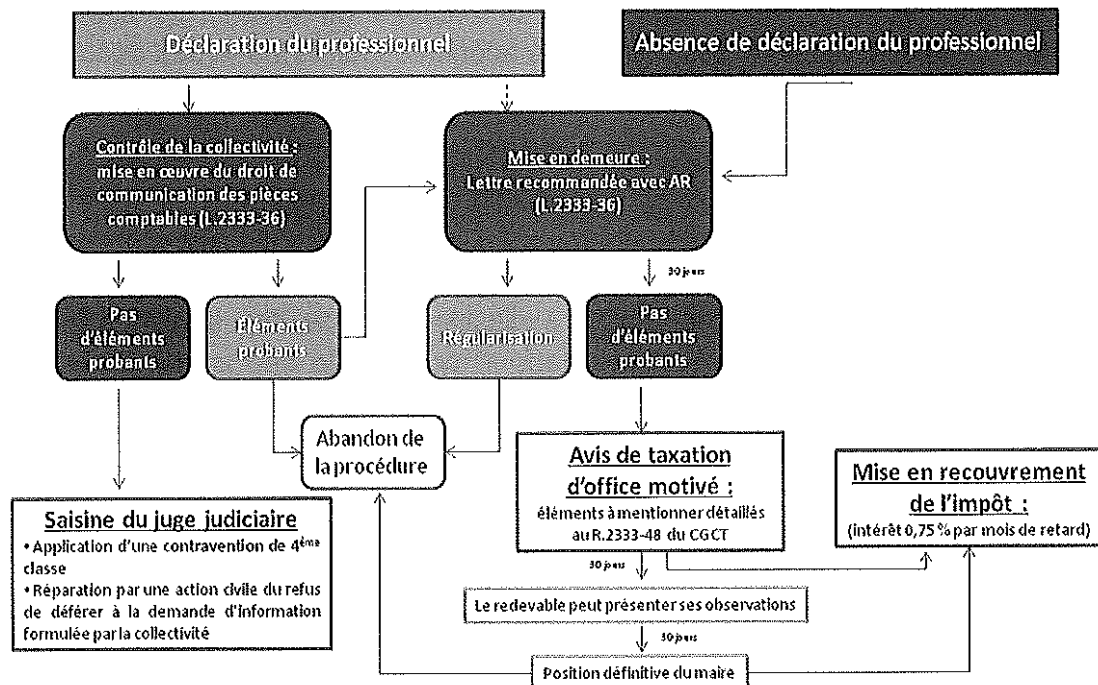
Déclaration du professionnel

Absence de déclaration du professionnel

Contrôle de la collectivité : mise en œuvre du droit de communication des pièces comptables (L.2333-36)

Mise en demeure : Lettre recommandée avec AR (L.2333-36)

30 jours

Pas d'éléments probants

Éléments probants

Régularisation

Pas d'éléments probants

Abandon de la procédure

Avis de taxation d'office motivé :
éléments à mentionner détaillés au R.2333-48 du CGCT

Mise en recouvrement de l'impôt :
(intérêt 0,75 % par mois de retard)

Saisine du juge judiciaire
• Application d'une contravention de 4$^{ème}$ classe
• Réparation par une action civile du refus de déférer à la demande d'information formulée par la collectivité

30 jours

Le redevable peut présenter ses observations

30 jours

Position définitive du maire